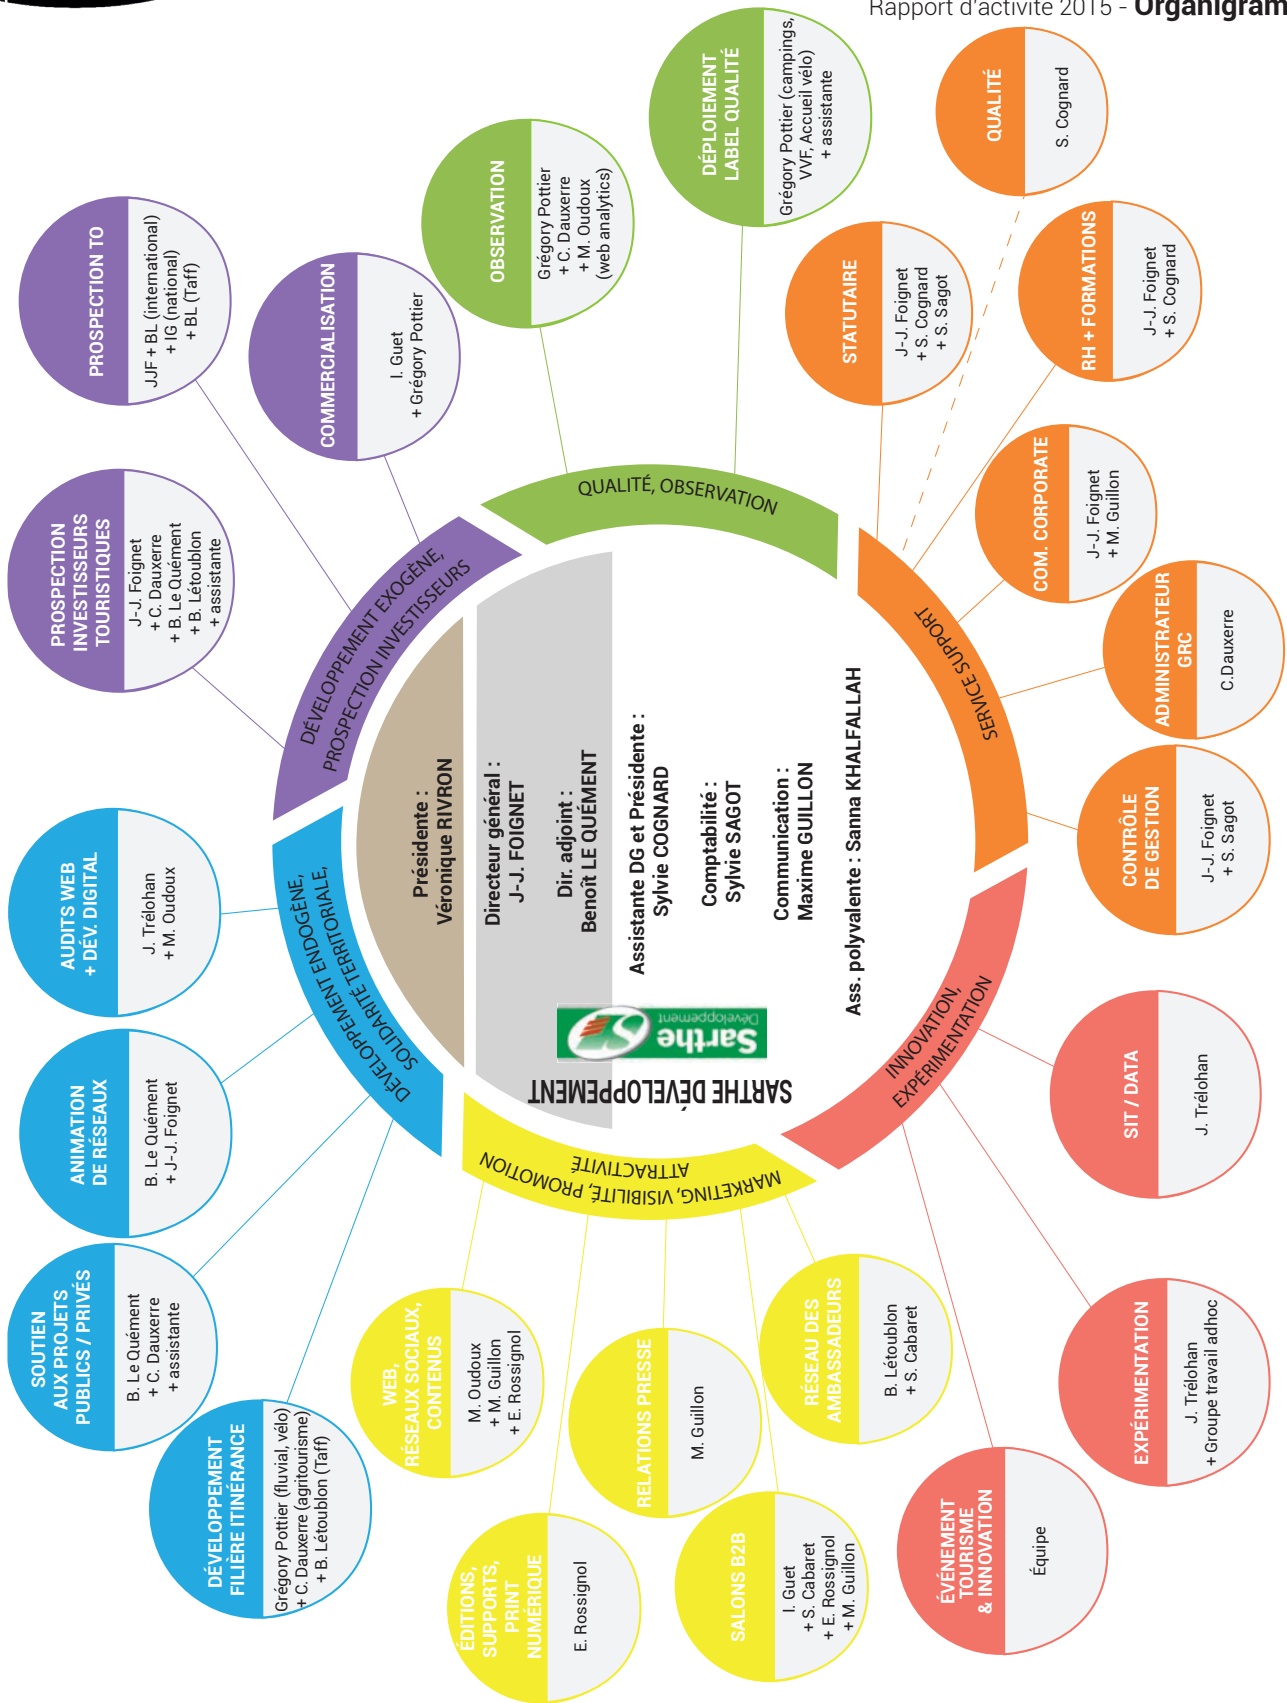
Rapport d'activité 2015 - Organigram

SARTHE DÉVELOPPEMENT

Sarthe Développement

Présidente : Véronique RIVRON

Directeur général : J-J. FOIGNET

Dir. adjoint : Benoît LE QUÉMENT

Assistante DG et Présidente : Sylvie COGNARD

Comptabilité : Sylvie SAGOT

Communication : Maxime GUILLON

Ass. polyvalente : Sanna KHALFALLAH

QUALITÉ, OBSERVATION

SERVICE SUPPORT

INNOVATION, EXPÉRIMENTATION

MARKETING, VISIBILITÉ, PROMOTION ATTRACTIVITÉ

DÉVELOPPEMENT ENDOGÈNE, SOLIDARITÉ TERRITORIALE

DÉVELOPPEMENT EXOGÈNE, PROSPECTION INVESTISSEURS

PROSPECTION TO
JJF + BL (international) + IG (national) + BL (Taff)

COMMERCIALISATION
I. Guet + Grégory Pottier

OBSERVATION
Grégory Pottier + C. Dauxerre + M. Oudoux (web analytics)

DÉPLOIEMENT LABEL QUALITÉ
Grégory Pottier (campings, VVF, Accueil vélo) + assistante

QUALITÉ
S. Cognard

STATUTAIRE
J-J. Foignet + S. Cognard + S. Sagot

RH + FORMATIONS
J-J. Foignet + S. Cognard

COM. CORPORATE
J-J. Foignet + M. Guillon

ADMINISTRATEUR GRC
C.Dauxerre

CONTRÔLE DE GESTION
J-J. Foignet + S. Sagot

SIT / DATA
J. Trélohan

EXPÉRIMENTATION
J. Trélohan + Groupe travail adhoc

ÉVÉNEMENT TOURISME & INNOVATION
Équipe

RÉSEAU DES AMBASSADEURS
B. Létoublon + S. Cabaret

SALONS B2B
I. Guet + S. Cabaret + E. Rossignol + M. Guillon

RELATIONS PRESSE
M. Guillon

ÉDITIONS, SUPPORTS, PRINT NUMÉRIQUE
E. Rossignol

WEB, RÉSEAUX SOCIAUX, CONTENUS
M. Oudoux + M. Guillon + E. Rossignol

DÉVELOPPEMENT FILIÈRE ITINÉRANCE
Grégory Pottier (fluvial, vélo) + C. Dauxerre (agritourisme) + B. Létoublon (Taff)

SOUTIEN AUX PROJETS PUBLICS / PRIVÉS
B. Le Quément + C. Dauxerre + assistante

ANIMATION DE RÉSEAUX
B. Le Quément + J-J. Foignet

AUDITS WEB + DÉV. DIGITAL
J. Trélohan + M. Oudoux

PROSPECTION INVESTISSEURS TOURISTIQUES
J-J. Foignet + C. Dauxerre + B. Le Quément + B. Létoublon + assistante